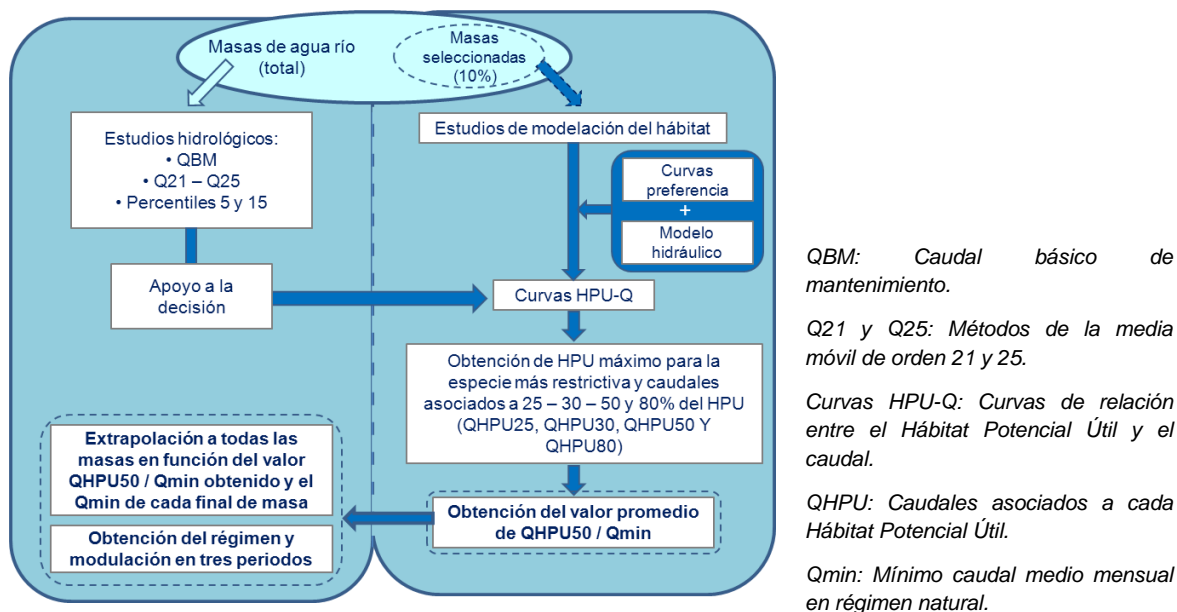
Masas de agua río (total)

Masas seleccionadas (10%)

Estudios hidrológicos:
• QBM
• Q21 – Q25
• Percentiles 5 y 15

Apoyo a la decisión

Estudios de modelación del hábitat

Curvas preferencia
+
Modelo hidráulico

Curvas HPU-Q

Obtención de HPU máximo para la especie más restrictiva y caudales asociados a 25 – 30 – 50 y 80% del HPU (QHPU25, QHPU30, QHPU50 Y QHPU80)

Extrapolación a todas las masas en función del valor QHPU50 / Qmin obtenido y el Qmin de cada final de masa

Obtención del régimen y modulación en tres periodos

Obtención del valor promedio de QHPU50 / Qmin

QBM: Caudal básico de mantenimiento.

Q21 y Q25: Métodos de la media móvil de orden 21 y 25.

Curvas HPU-Q: Curvas de relación entre el Hábitat Potencial Útil y el caudal.

QHPU: Caudales asociados a cada Hábitat Potencial Útil.

Qmin: Mínimo caudal medio mensual en régimen natural.